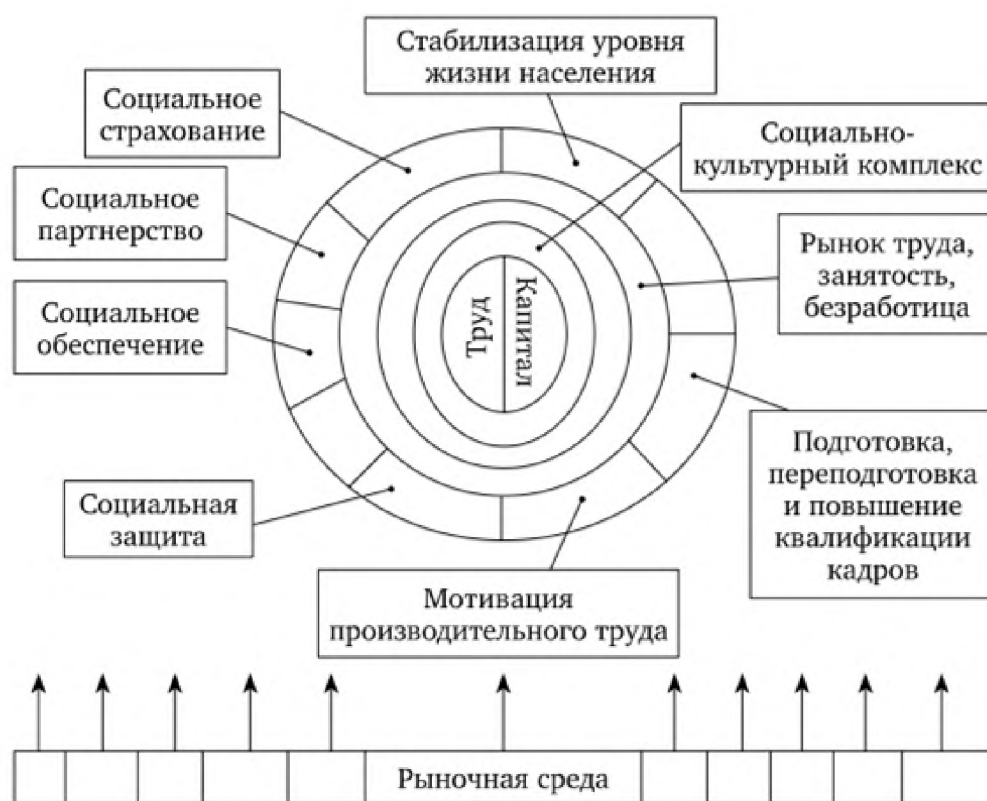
Стабилизация уровня жизни населения

Социальное страхование

Социально-культурный комплекс

Социальное партнерство

Рынок труда, занятость, безработица

Социальное обеспечение

Труд

Капитал

Подготовка, переподготовка и повышение квалификации кадров

Социальная защита

Мотивация производительного труда

Рыночная среда